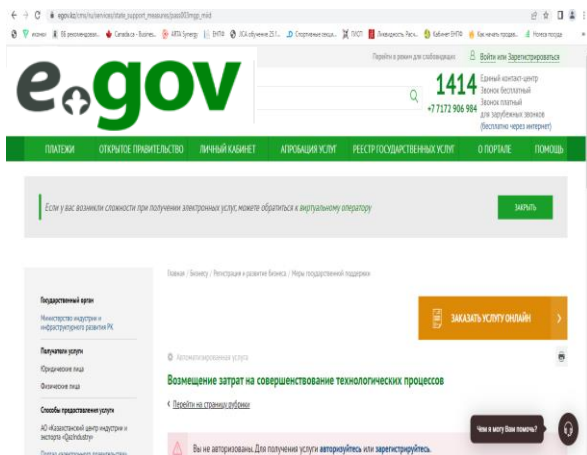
egov.kz/cms/ru/services/state_support_measures/pass003mgp_mid

иконки | ББ рекомендован... | Canada.ca - Бизнес... | ARTA Synergy | ЕНПФ | ЭСА обучение 25.1... | Спортивные секци... | ГАСП | Электронность Расч... | Кабинет ЕНПФ | Как начать продав... | Новая вкладка

Перейти в режим для слабовидящих

Войти или Зарегистрироваться

egov

1414 Единый контакт-центр Звонок бесплатный

+7 7172 906 984 Звонок платный для зарубежных звонков (бесплатно через интернет)

ПЛАТЕЖИ | ОТКРЫТОЕ ПРАВИТЕЛЬСТВО | ЛИЧНЫЙ КАБИНЕТ | АПРОБАЦИЯ УСЛУГ | РЕЕСТР ГОСУДАРСТВЕННЫХ УСЛУГ | О ПОРТАЛЕ | ПОМОЩЬ

Если у вас возникли сложности при получении электронных услуг, можете обратиться к виртуальному оператору

ЗАКРЫТЬ

Главная / Бизнесу / Регистрация и развитие бизнеса / Меры государственной поддержки

Государственный орган

Министерство индустрии и инфраструктурного развития РК

Получатели услуги

Юридические лица

Физические лица

Способы предоставления услуги

АО «Казахстанский центр индустрии и экспорта «Qazindustry»

Портал электронного правительства

ЗАКАЗАТЬ УСЛУГУ ОНЛАЙН

Автоматизированная услуга

Возмещение затрат на совершенствование технологических процессов

Перейти на страницу рубрики

Вы не авторизованы. Для получения услуги авторизуйтесь или зарегистрируйтесь.

Чем я могу Вам помочь?